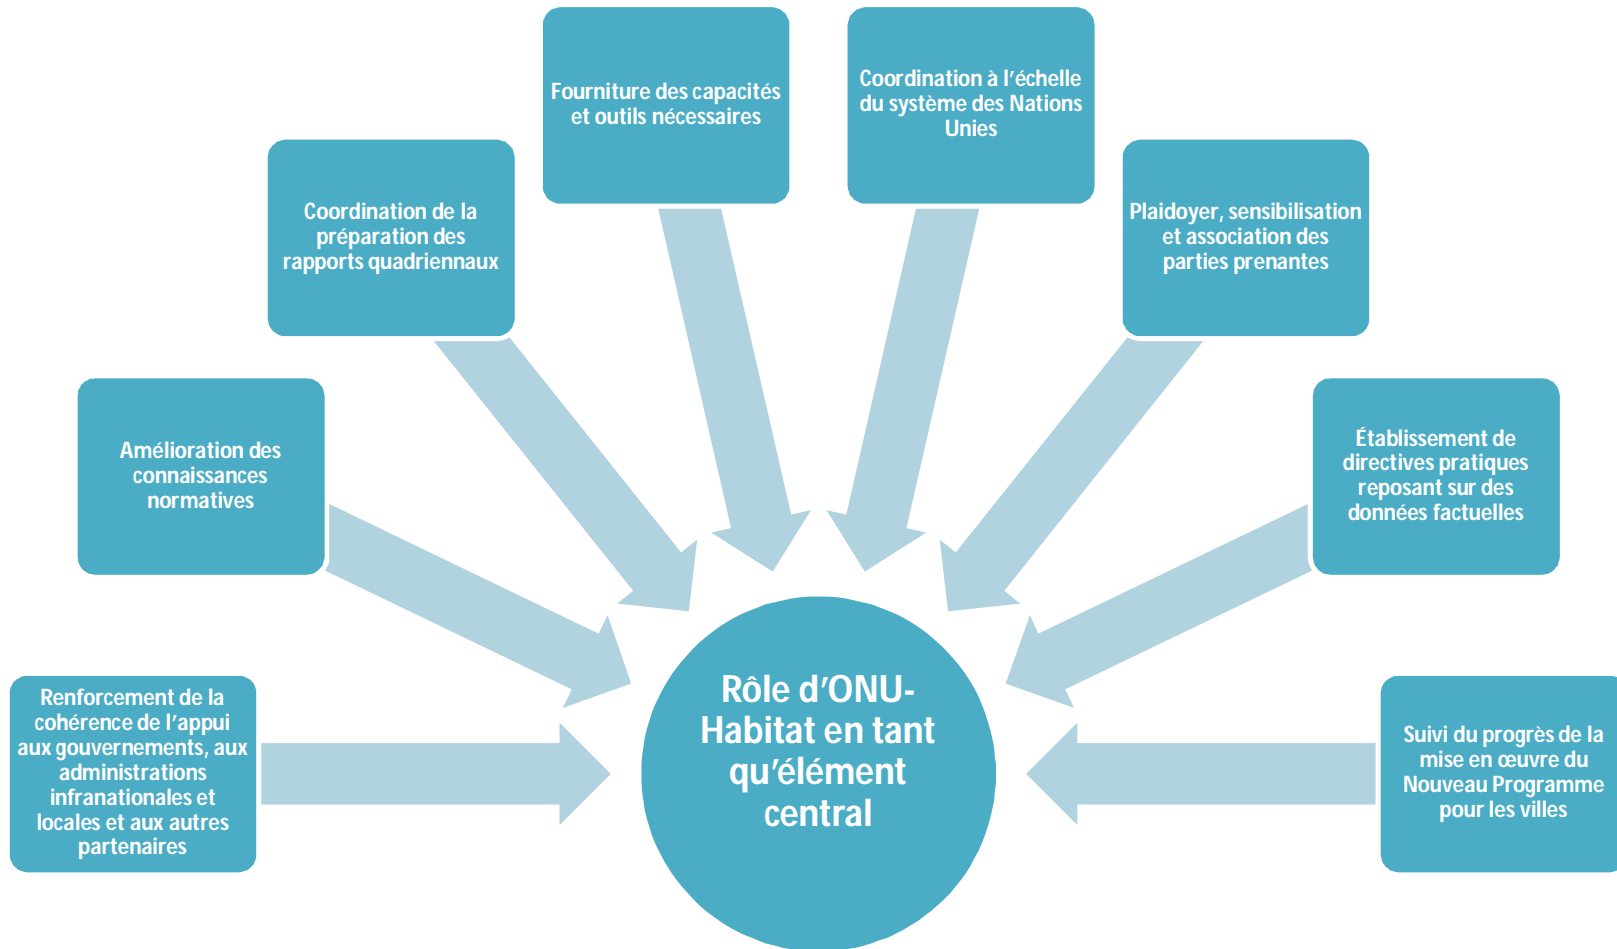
Fourniture des capacités et outils nécessaires

Coordination à l'échelle du système des Nations Unies

Coordination de la préparation des rapports quadriennaux

Plaidoyer, sensibilisation et association des parties prenantes

Amélioration des connaissances normatives

Établissement de directives pratiques reposant sur des données factuelles

Renforcement de la cohérence de l'appui aux gouvernements, aux administrations infranationales et locales et aux autres partenaires

Rôle d'ONU-Habitat en tant qu'élément central

Suivi du progrès de la mise en œuvre du Nouveau Programme pour les villes